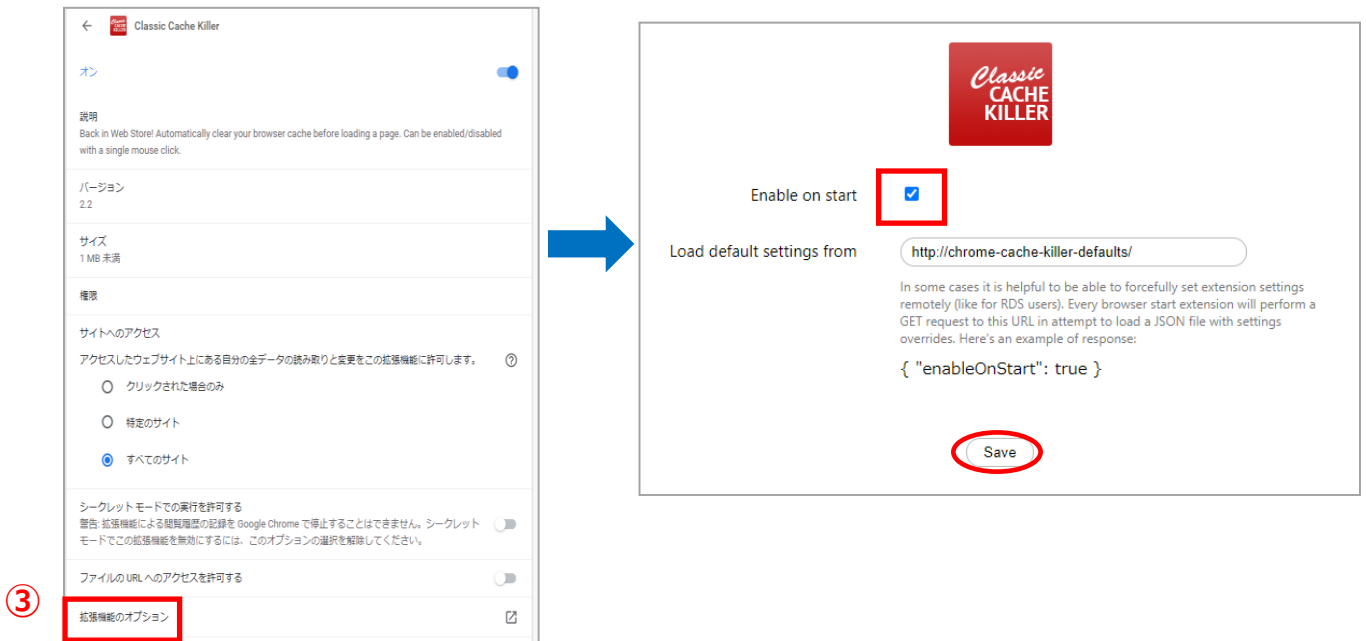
Classic Cache Killer

オン

説明
Back in Web Store! Automatically clear your browser cache before loading a page. Can be enabled/disabled with a single mouse click.

バージョン
2.2

サイズ
1 MB 未満

権限

サイトへのアクセス
アクセスしたウェブサイト上にある自分の全データの読み取りと変更をこの拡張機能に許可します。

クリックされた場合のみ

特定のサイト

すべてのサイト

シークレット モードでの実行を許可する
警告: 拡張機能による閲覧履歴の記録を Google Chrome で停止することはできません。シークレット モードでこの拡張機能を無効にするには、このオプションの選択を解除してください。

ファイルの URL へのアクセスを許可する

③

拡張機能のオプション

Classic CACHE KILLER

Enable on start

Load default settings from http://chrome-cache-killer-defaults/

In some cases it is helpful to be able to forcefully set extension settings remotely (like for RDS users). Every browser start extension will perform a GET request to this URL in attempt to load a JSON file with settings overrides. Here's an example of response:

{ "enableOnStart": true }

Save